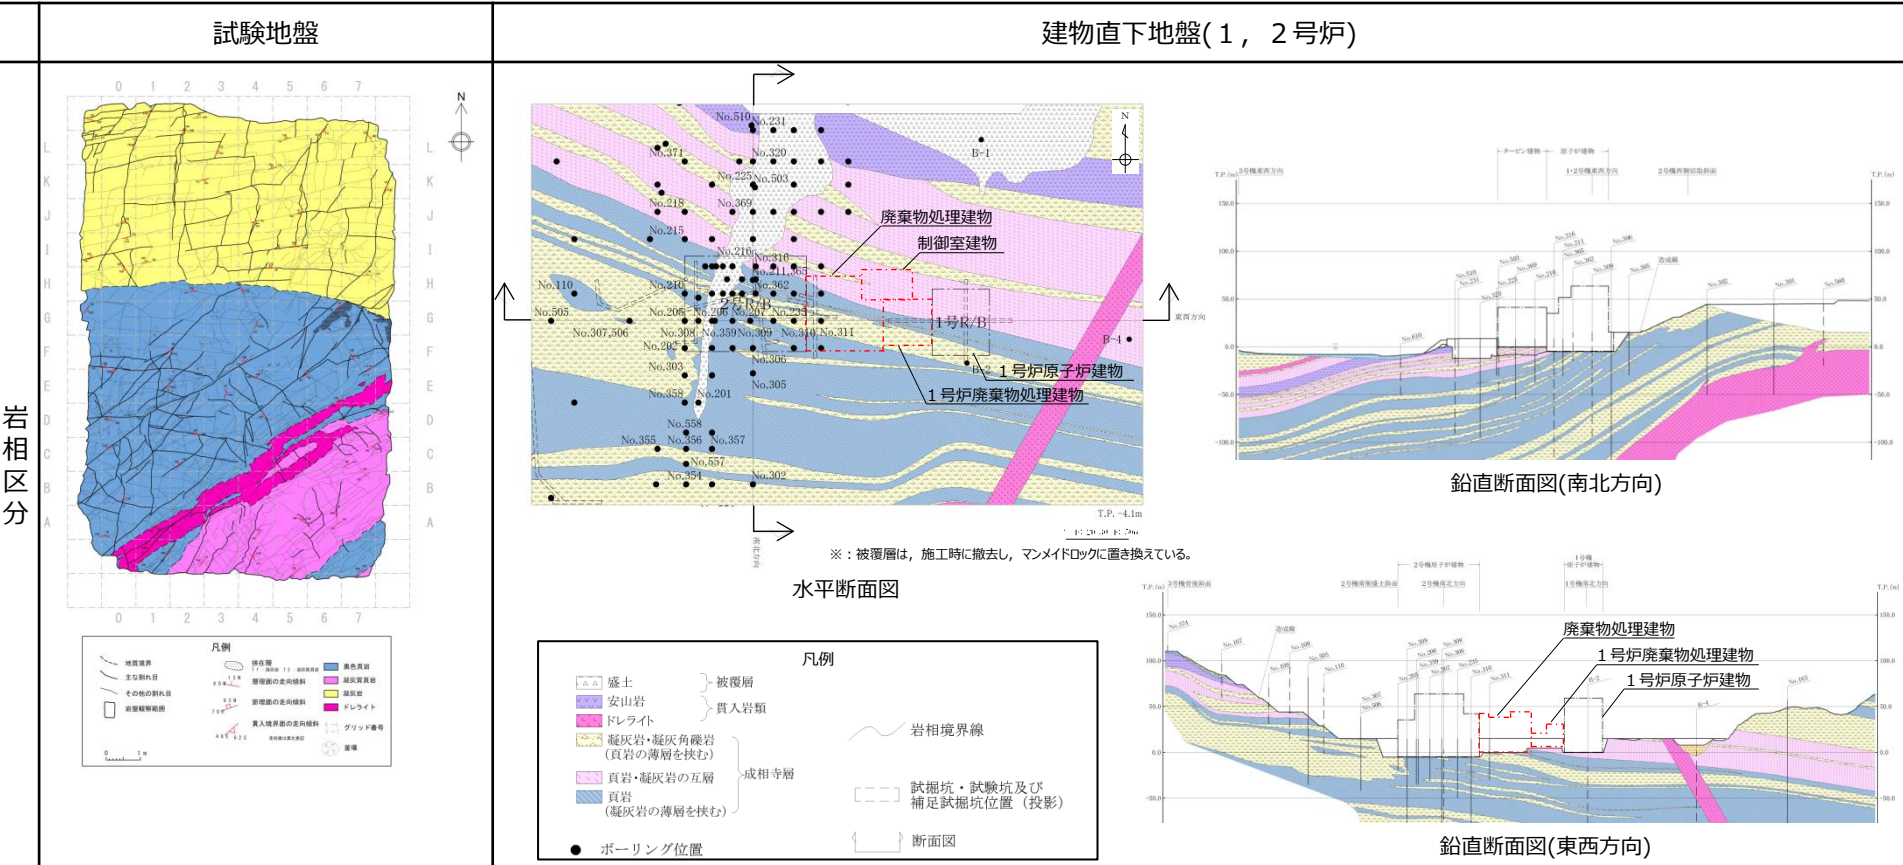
| | 試験地盤 | 建物直下地盤(１，２号炉) |
|---|---|---|
| 岩相区分 | | |

0 1 2 3 4 5 6 7

L K J I H G F E D C B A

N

凡例

地質境界
主な割れ目
その他の割れ目
岩盤観察範囲
挟在層
層理面の走向傾斜
節理面の走向傾斜
貫入境界面の走向傾斜
黒色頁岩
凝灰質頁岩
凝灰岩
ドレライト
グリッド番号
盛土

No.510 No.231 No.371 No.320 No.225 No.503 No.218 No.369 No.215 No.216 No.316 No.211 No.365 No.110 No.210 No.362 No.505 No.205 No.206 No.207 No.235 No.307,506 No.308 No.359 No.309 No.310 No.311 No.202 No.306 No.303 No.305 No.358 No.201 No.558 No.355 No.356 No.357 No.557 No.354 No.302 B-1 B-4 B-2

2号R/B
1号R/B

廃棄物処理建物
制御室建物
1号炉原子炉建物
1号炉廃棄物処理建物

N

T.P. -4.1m

※：被覆層は，施工時に撤去し，マンメイドロックに置き換えている。

水平断面図

凡例
盛土 } 被覆層
安山岩
ドレライト } 貫入岩類
凝灰岩・凝灰角礫岩（頁岩の薄層を挟む）
頁岩・凝灰岩の互層 } 成相寺層
頁岩（凝灰岩の薄層を挟む）
ボーリング位置
岩相境界線
試掘坑・試験坑及び補足試掘坑位置（投影）
断面図

鉛直断面図(南北方向)

廃棄物処理建物
1号炉廃棄物処理建物
1号炉原子炉建物

鉛直断面図(東西方向)